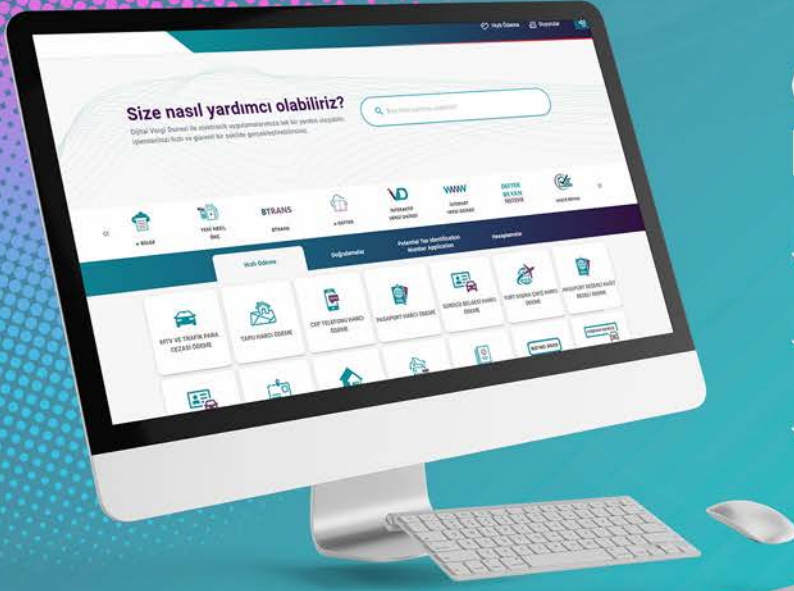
Hızlı Ödeme Duyurular

Size nasıl yardımcı olabiliriz?

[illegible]

e-BELGE

YENİ NESİL ÖKC

BTRANS

BTRANS

e-DEFTER

İNTERAKTİF VERGİ DAİRESİ

İNTERNET VERGİ DAİRESİ

DEFTER BEYAN SİSTEMİ

VERGİ BRÜS

Hızlı Ödeme

Doğrulamalar

Potential Tax Identification Number Application

Hesaplamalar

MTV VE TRAFİK PARA CEZASI ÖDEME

TAPU HARCI ÖDEME

CEP TELEFONU HARCI ÖDEME

PASAPORT HARCI ÖDEME

SÜRÜCÜ BELGESİ HARCI ÖDEME

YURT DIŞINA ÇIKIŞ HARCI ÖDEME

PASAPORT DEFTERİ BEDELİ ÖDEME